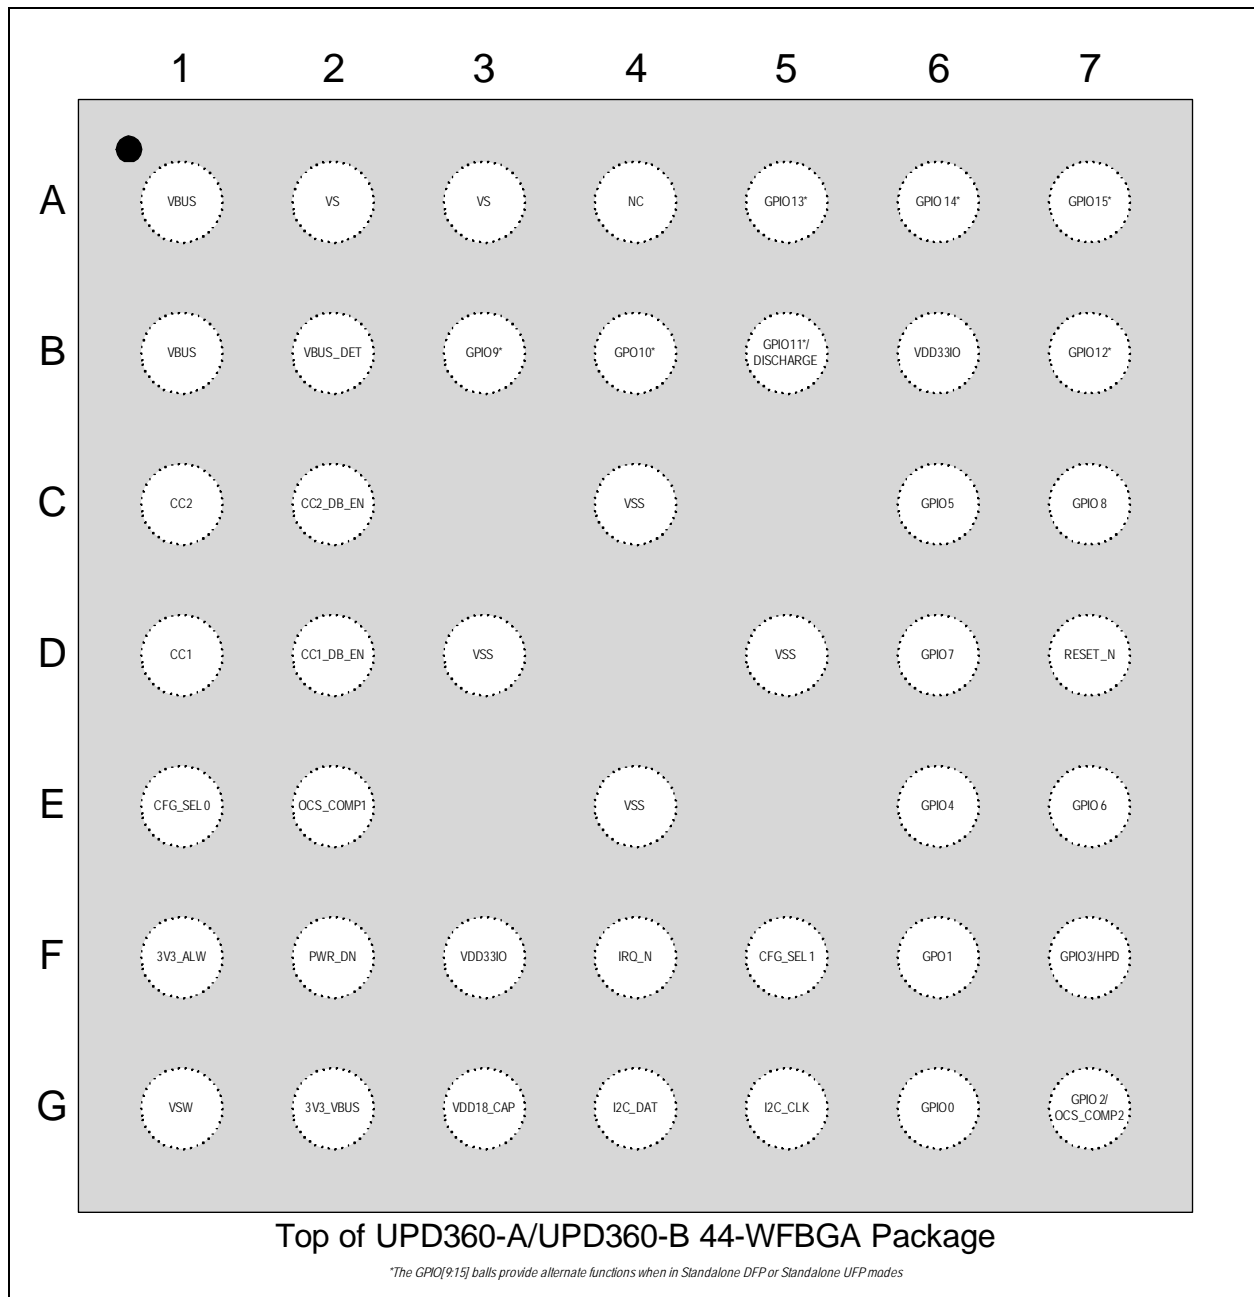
| | 1 | 2 | 3 | 4 | 5 | 6 | 7 |
|---|---|---|---|---|---|---|---|
| A | VBUS | VS | VS | NC | GPIO13* | GPIO 14* | GPIO15* |
| B | VBUS | VBUS_DET | GPIO9* | GPO10* | GPIO11*/ DISCHARGE | VDD33IO | GPIO12* |
| C | CC2 | CC2_DB_EN | | VSS | | GPIO5 | GPIO 8 |
| D | CC1 | CC1_DB_EN | VSS | | VSS | GPIO7 | RESET_N |
| E | CFG_SEL 0 | OCS_COMP1 | | VSS | | GPIO4 | GPIO 6 |
| F | 3V3_ALW | PWR_DN | VDD33IO | IRQ_N | CFG_SEL 1 | GPO1 | GPIO3/HPD |
| G | VSW | 3V3_VBUS | VDD18_CAP | I2C_DAT | I2C_CLK | GPIO0 | GPIO 2/ OCS_COMP2 |

Top of UPD360-A/UPD360-B 44-WFBGA Package

*The GPIO[9:15] balls provide alternate functions when in Standalone DFP or Standalone UFP modes